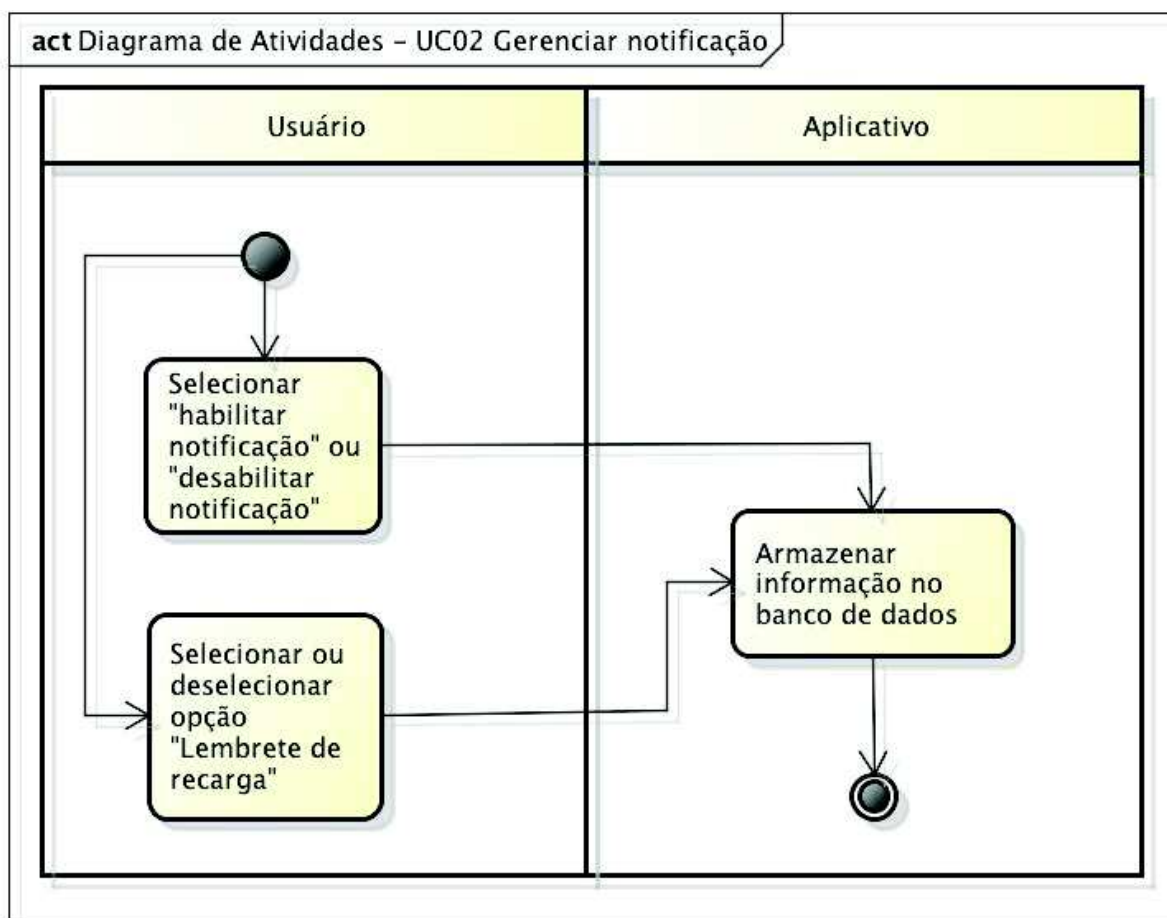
act Diagrama de Atividades - UC02 Gerenciar notificação

Usuário

Aplicativo

Selecionar "habilitar notificação" ou "desabilitar notificação"

Selecionar ou deselecionar opção "Lembrete de recarga"

Armazenar informação no banco de dados